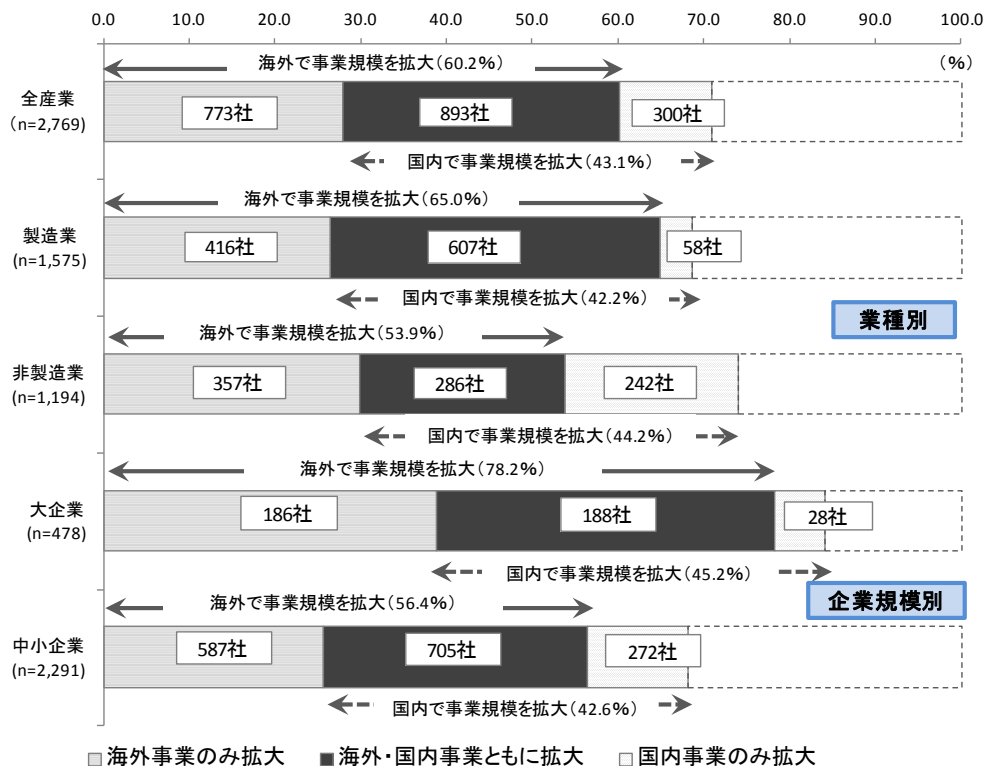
0.0 10.0 20.0 30.0 40.0 50.0 60.0 70.0 80.0 90.0 100.0

(%)

海外で事業規模を拡大(60.2%)

全産業
(n=2,769)

773社 893社 300社

国内で事業規模を拡大(43.1%)

海外で事業規模を拡大(65.0%)

製造業
(n=1,575)

416社 607社 58社

国内で事業規模を拡大(42.2%)

業種別

海外で事業規模を拡大(53.9%)

非製造業
(n=1,194)

357社 286社 242社

国内で事業規模を拡大(44.2%)

海外で事業規模を拡大(78.2%)

大企業
(n=478)

186社 188社 28社

国内で事業規模を拡大(45.2%)

企業規模別

海外で事業規模を拡大(56.4%)

中小企業
(n=2,291)

587社 705社 272社

国内で事業規模を拡大(42.6%)

海外事業のみ拡大 海外・国内事業ともに拡大 国内事業のみ拡大